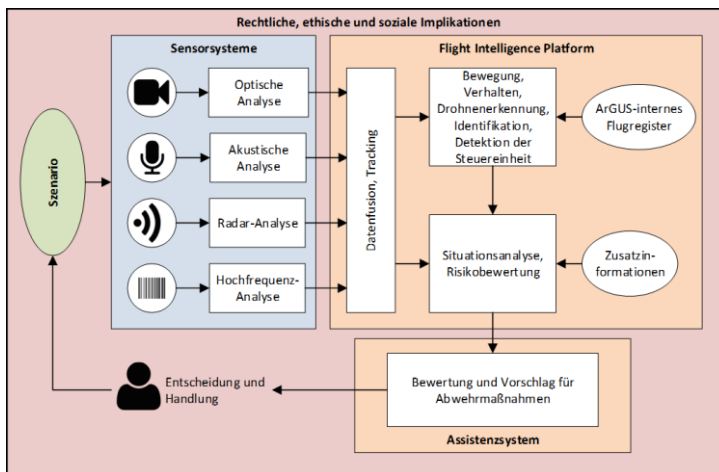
Rechtliche, ethische und soziale Implikationen

Sensorsysteme

Optische Analyse

Akustische Analyse

Radar-Analyse

Hochfrequenz-Analyse

Flight Intelligence Platform

Datenfusion, Tracking

Bewegung, Verhalten, Drohnenerkennung, Identifikation, Detektion der Steuereinheit

ArGUS-internes Flugregister

Situationsanalyse, Risikobewertung

Zusatzinformationen

Szenario

Entscheidung und Handlung

Bewertung und Vorschlag für Abwehrmaßnahmen

Assistenzsystem